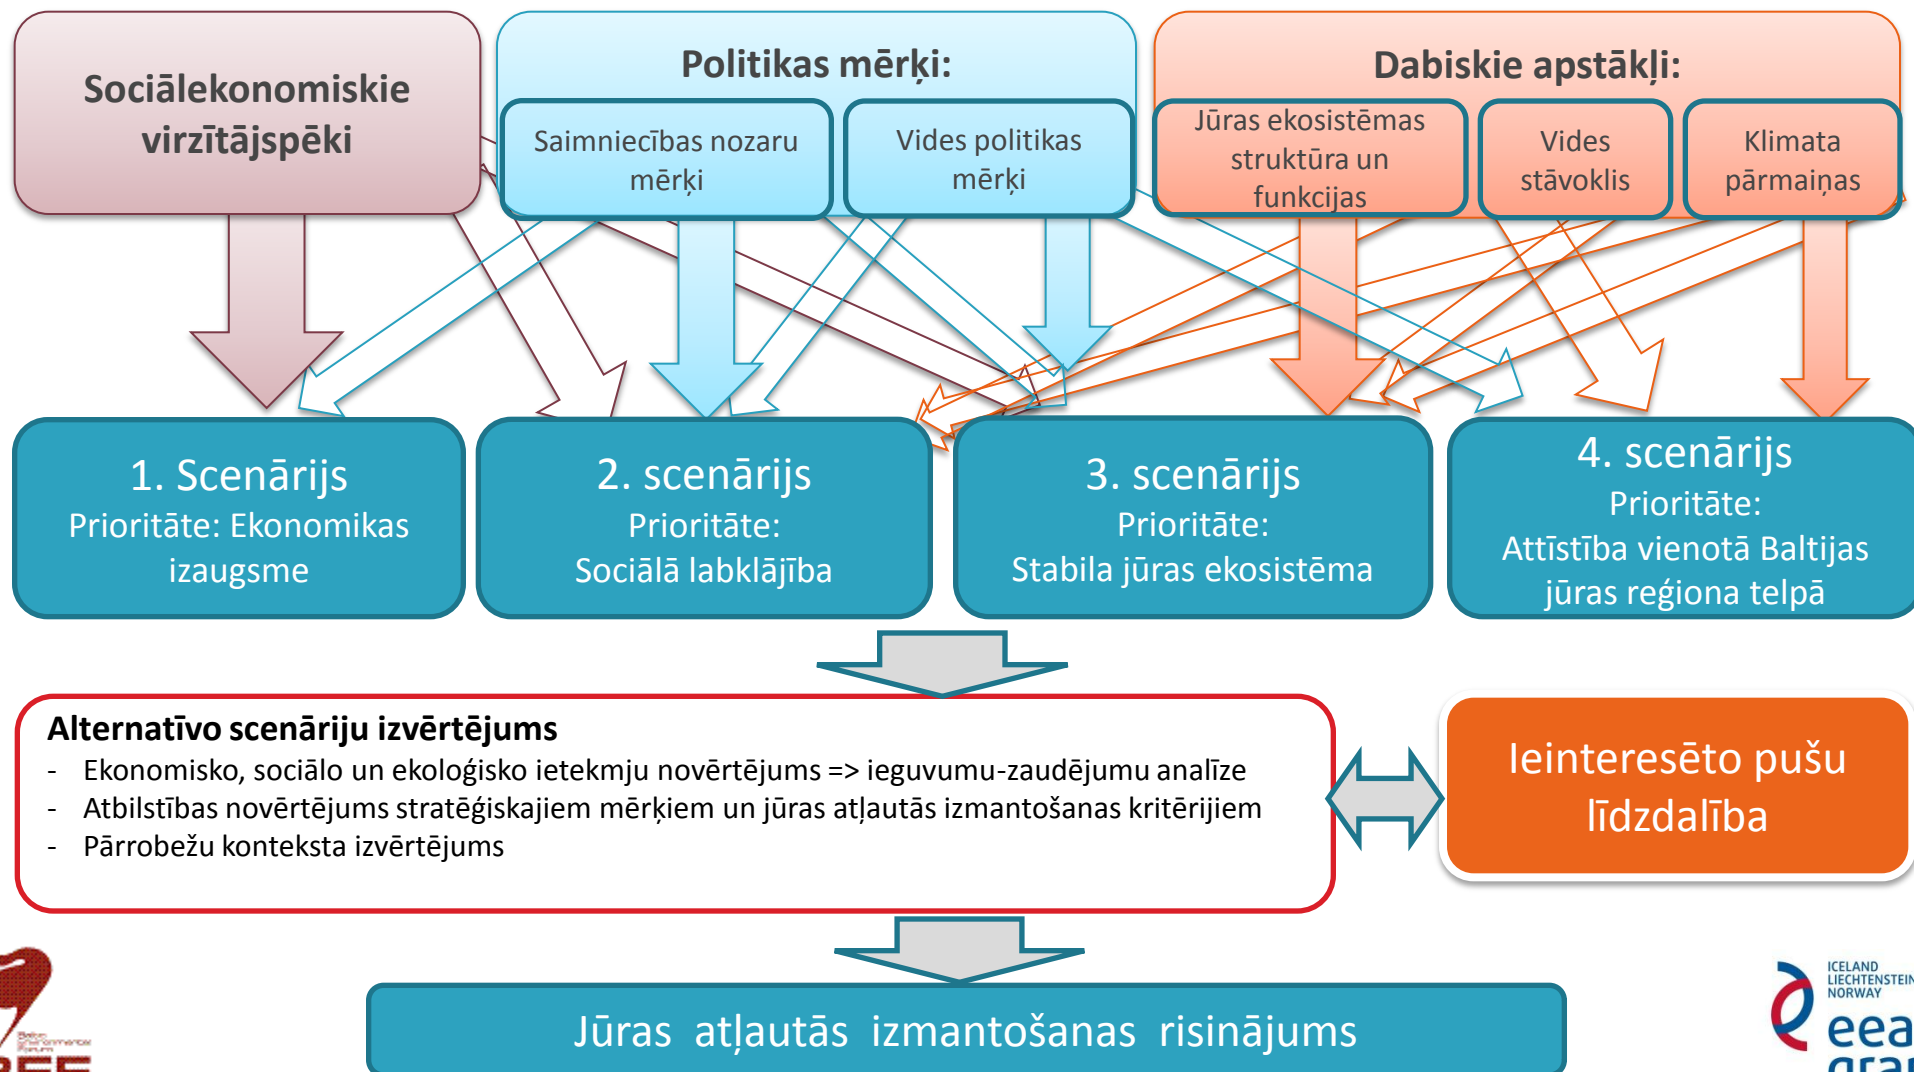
Sociālekonomiskie virzītājspēki

Politikas mērķi:

Saimniecības nozaru mērķi

Vides politikas mērķi

Dabiskie apstākļi:

Jūras ekosistēmas struktūra un funkcijas

Vides stāvoklis

Klimata pārmaiņas

1. Scenārijs
Prioritāte: Ekonomikas izaugsme

2. scenārijs
Prioritāte:
Sociālā labklājība

3. scenārijs
Prioritāte:
Stabila jūras ekosistēma

4. scenārijs
Prioritāte:
Attīstība vienotā Baltijas jūras reģiona telpā

Alternatīvo scenāriju izvērtējums
- Ekonomisko, sociālo un ekoloģisko ietekmju novērtējums => ieguvumu-zaudējumu analīze
- Atbilstības novērtējums stratēģiskajiem mērķiem un jūras atļautās izmantošanas kritērijiem
- Pārrobežu konteksta izvērtējums

Ieinteresēto pušu līdzdalība

Jūras atļautās izmantošanas risinājums

Baltic Environmental Forum
BEF

ICELAND
LIECHTENSTEIN
NORWAY
eea
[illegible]